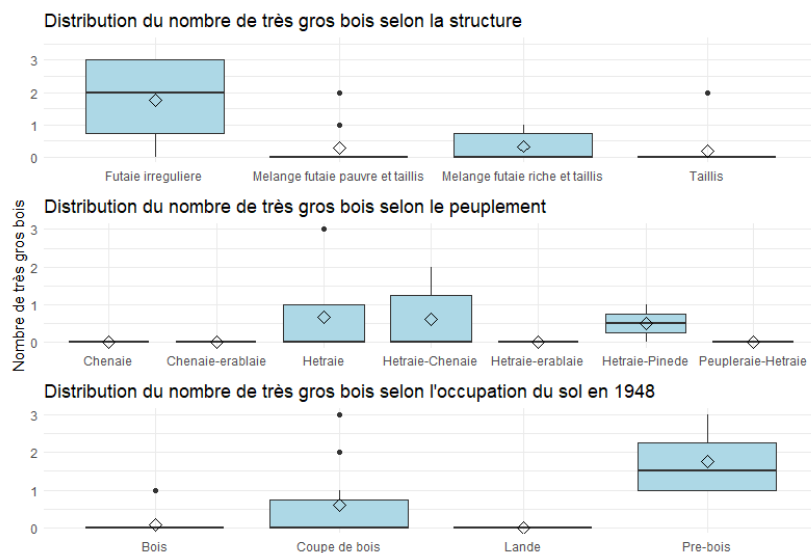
Distribution du nombre de très gros bois selon la structure

3
2
1
0

Futaie irreguliere
Melange futaie pauvre et taillis
Melange futaie riche et taillis
Taillis

Distribution du nombre de très gros bois selon le peuplement

Nombre de très gros bois

3
2
1
0

Chenaie
Chenaie-erablaie
Hetraie
Hetraie-Chenaie
Hetraie-erablaie
Hetraie-Pinede
Peupleraie-Hetraie

Distribution du nombre de très gros bois selon l'occupation du sol en 1948

3
2
1
0

Bois
Coupe de bois
Lande
Pre-bois